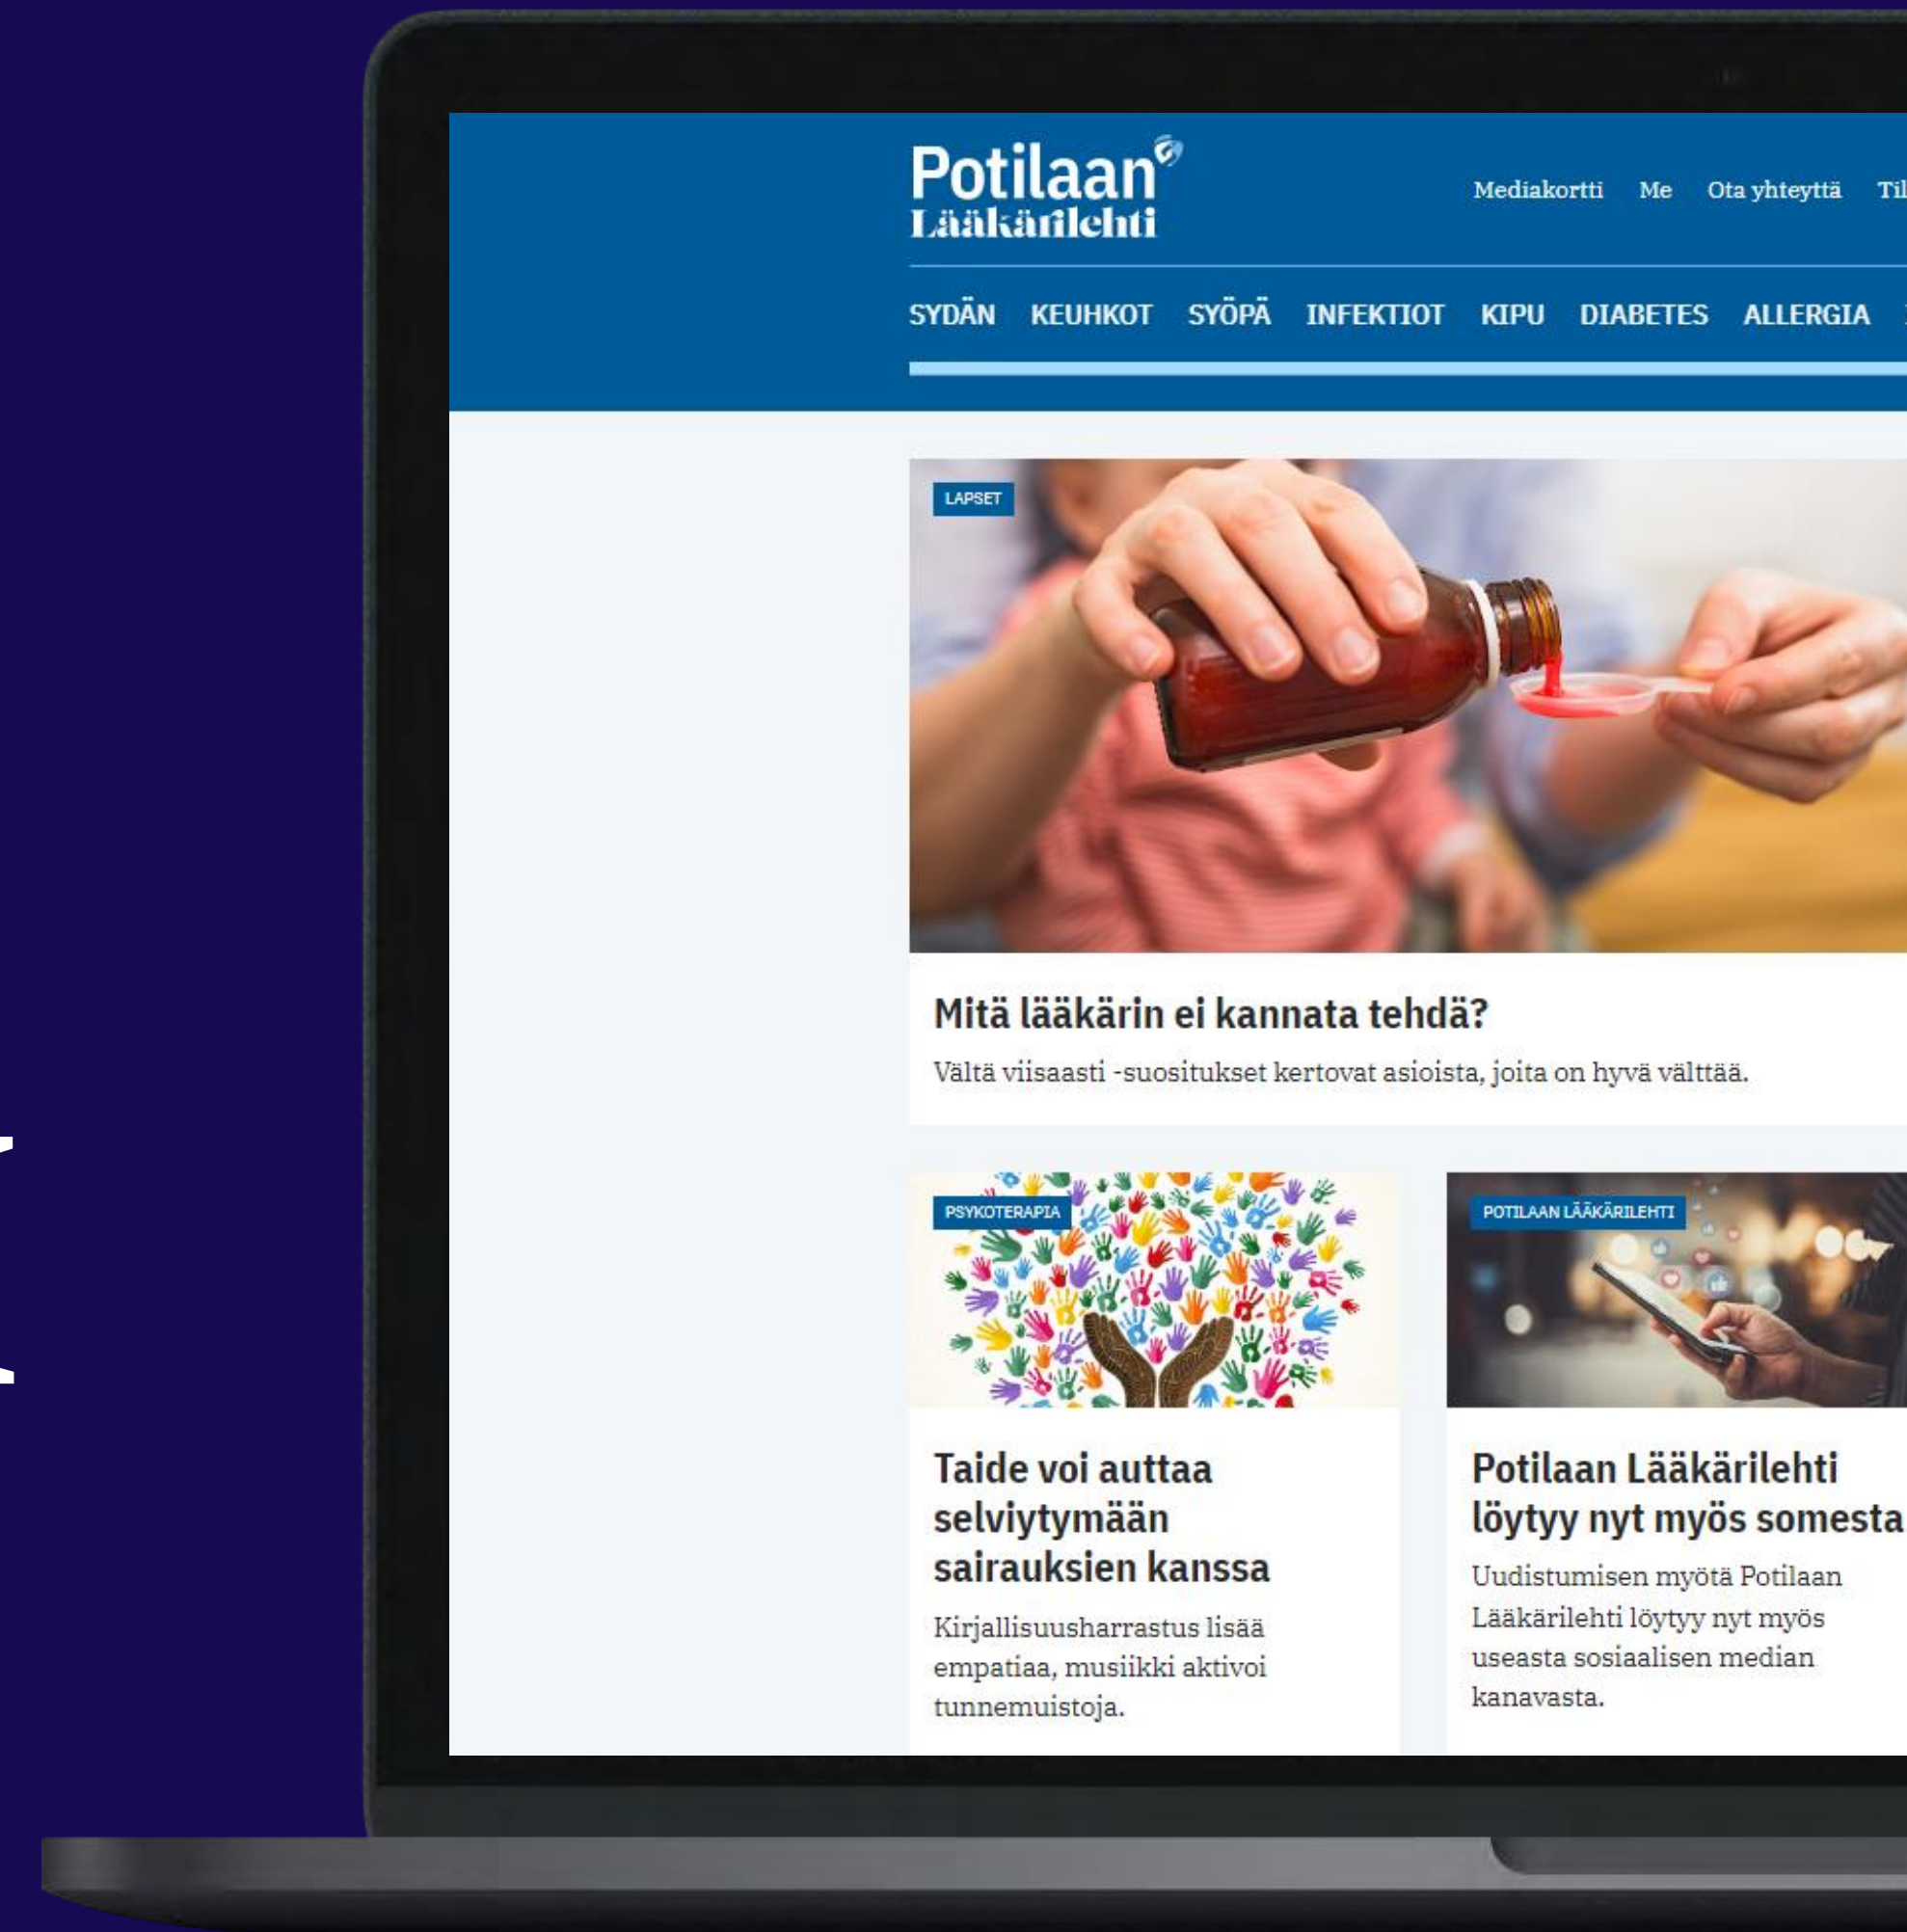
Potilaan Lääkärilehti

Mediakortti Me Ota yhteyttä Til

SYDÄN KEUHKOT SYÖPÄ INFEKTIOT KIPU DIABETES ALLERGIA

LAPSET

Mitä lääkärin ei kannata tehdä?

Vältä viisaasti -suositukset kertovat asioista, joita on hyvä välttää.

PSYKOTERAPIA

Taide voi auttaa selviytymään sairauksien kanssa

Kirjallisuusharrastus lisää empatiaa, musiikki aktivoi tunnemuistoja.

POTILAAN LÄÄKÄRILEHTI

Potilaan Lääkärilehti löytyy nyt myös somesta

Uudistumisen myötä Potilaan Lääkärilehti löytyy nyt myös useasta sosiaalisen median kanavasta.